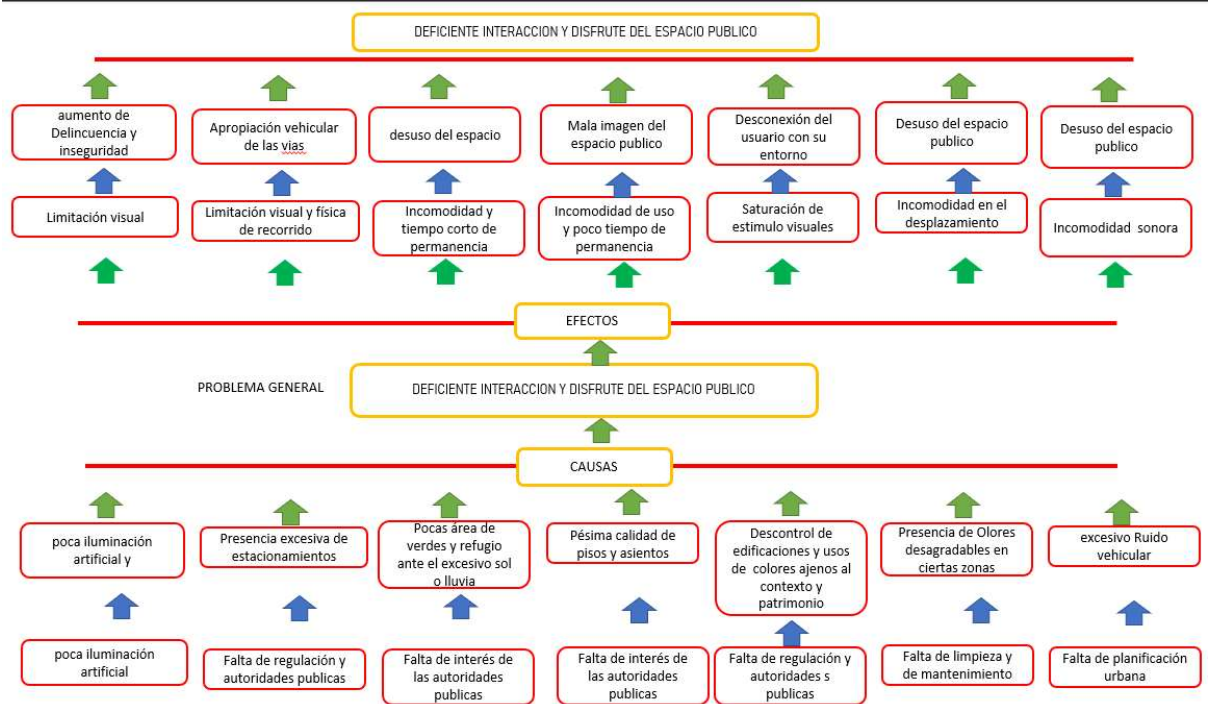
DEFICIENTE INTERACCION Y DISFRUTE DEL ESPACIO PUBLICO

aumento de Delincuencia y inseguridad

Apropiación vehicular de las vias

desuso del espacio

Mala imagen del espacio publico

Desconexión del usuario con su entorno

Desuso del espacio publico

Desuso del espacio publico

Limitación visual

Limitación visual y física de recorrido

Incomodidad y tiempo corto de permanencia

Incomodidad de uso y poco tiempo de permanencia

Saturación de estimulo visuales

Incomodidad en el desplazamiento

Incomodidad sonora

EFECTOS

PROBLEMA GENERAL

DEFICIENTE INTERACCION Y DISFRUTE DEL ESPACIO PUBLICO

CAUSAS

poca iluminación artificial y

Presencia excesiva de estacionamientos

Pocas área de verdes y refugio ante el excesivo sol o lluvia

Pésima calidad de pisos y asientos

Descontrol de edificaciones y usos de colores ajenos al contexto y patrimonio

Presencia de Olores desagradables en ciertas zonas

excesivo Ruido vehicular

poca iluminación artificial

Falta de regulación y autoridades publicas

Falta de interés de las autoridades publicas

Falta de interés de las autoridades publicas

Falta de regulación y autoridades s publicas

Falta de limpieza y de mantenimiento

Falta de planificación urbana